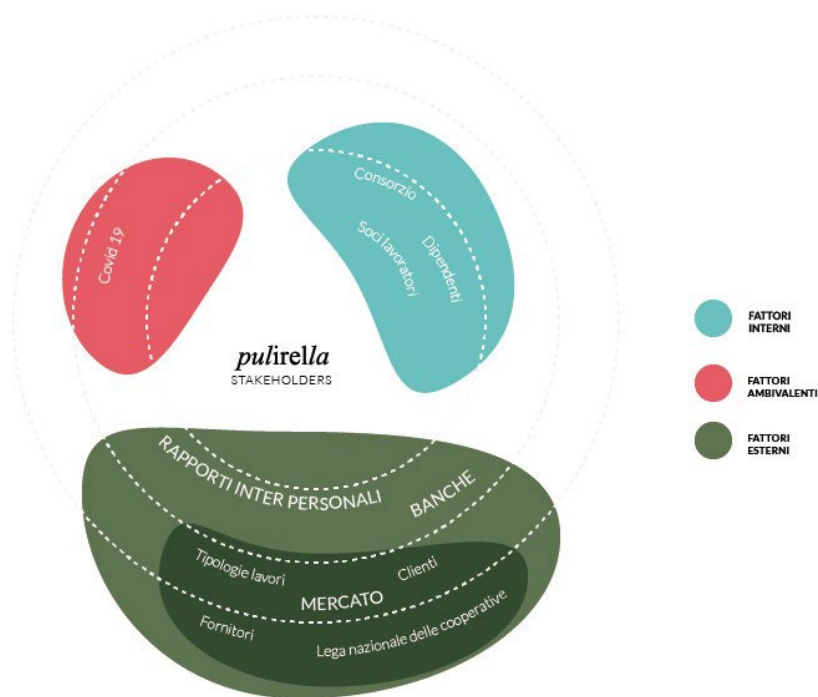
Covid 19

Consorzio
Soci lavoratori
Dipendenti

pulirella
STAKEHOLDERS

RAPPORTI INTER PERSONALI
BANCHE

Tipologie lavori
Clienti
MERCATO
Fornitori
Lega nazionale delle cooperative

FATTORI INTERNI

FATTORI AMBIVALENTI

FATTORI ESTERNI